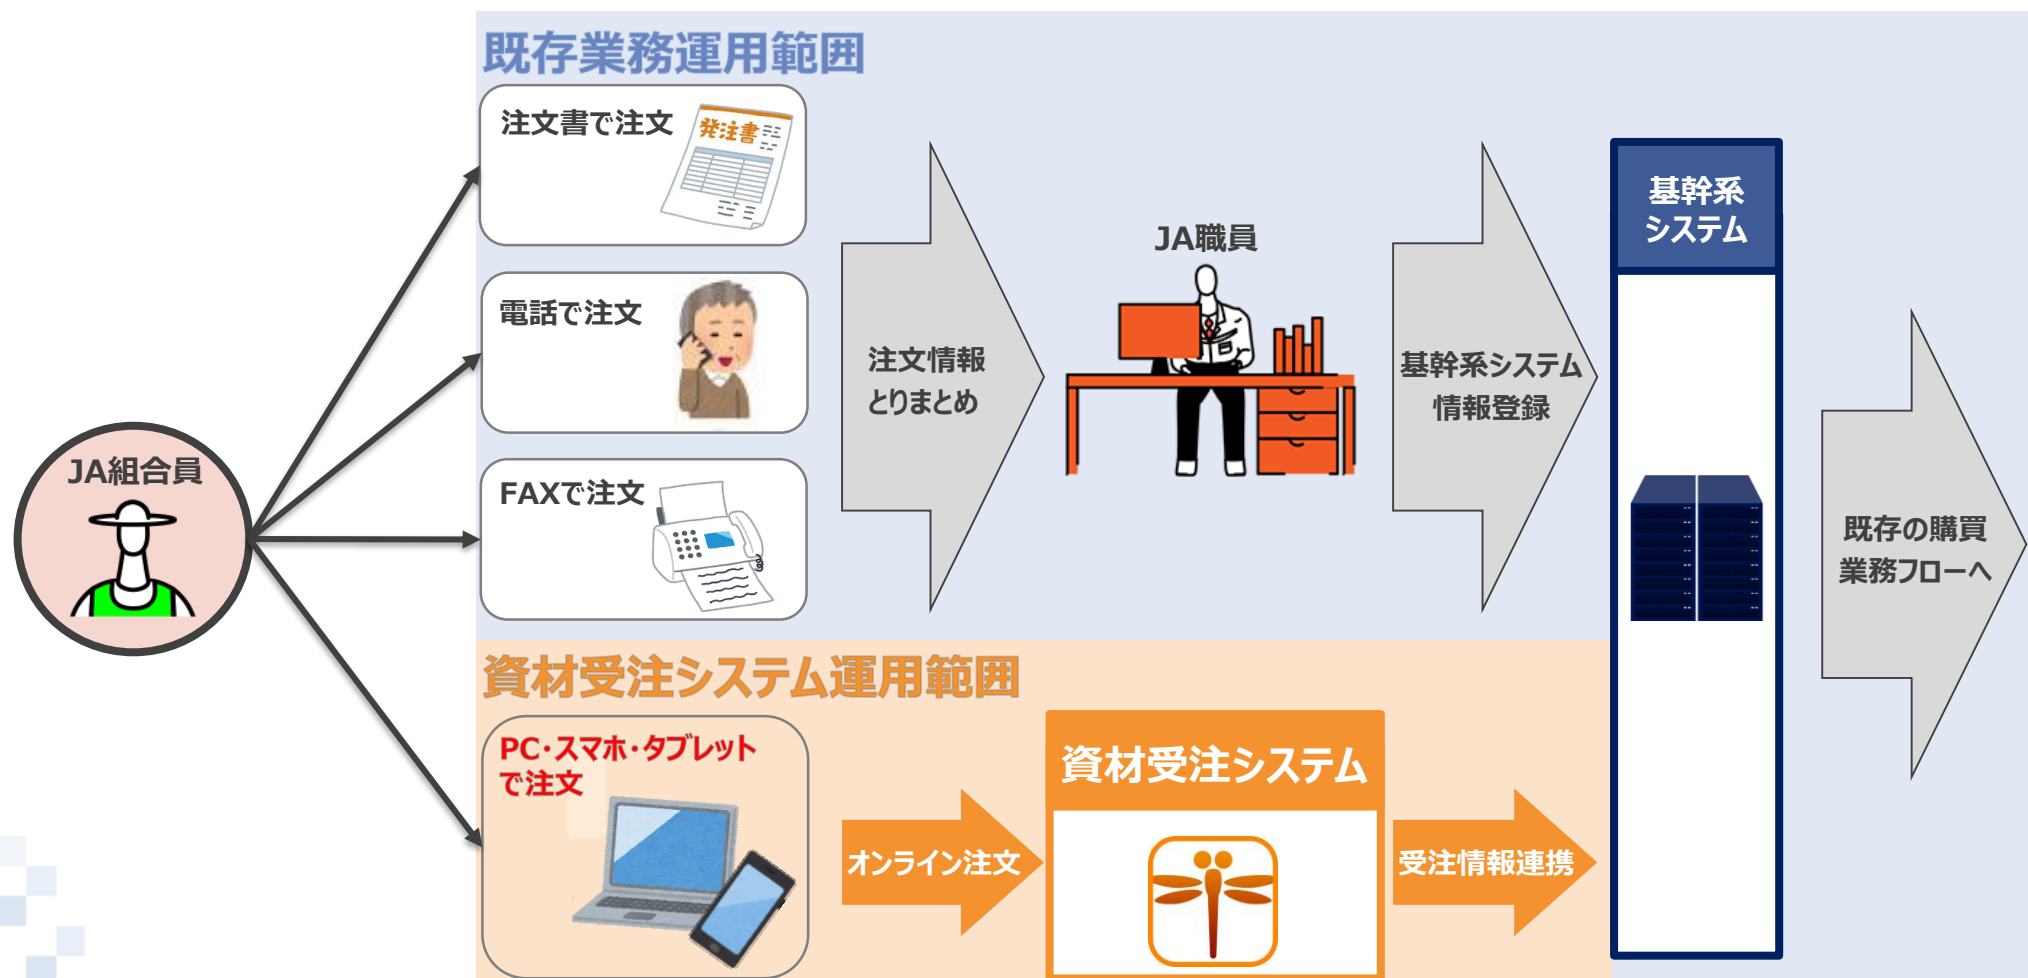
既存業務運用範囲

注文書で注文

発注書

電話で注文

FAXで注文

注文情報
とりまとめ

JA職員

基幹系システム
情報登録

基幹系
システム

JA組合員

既存の購買
業務フローへ

資材受注システム運用範囲

PC・スマホ・タブレット
で注文

オンライン注文

資材受注システム

受注情報連携